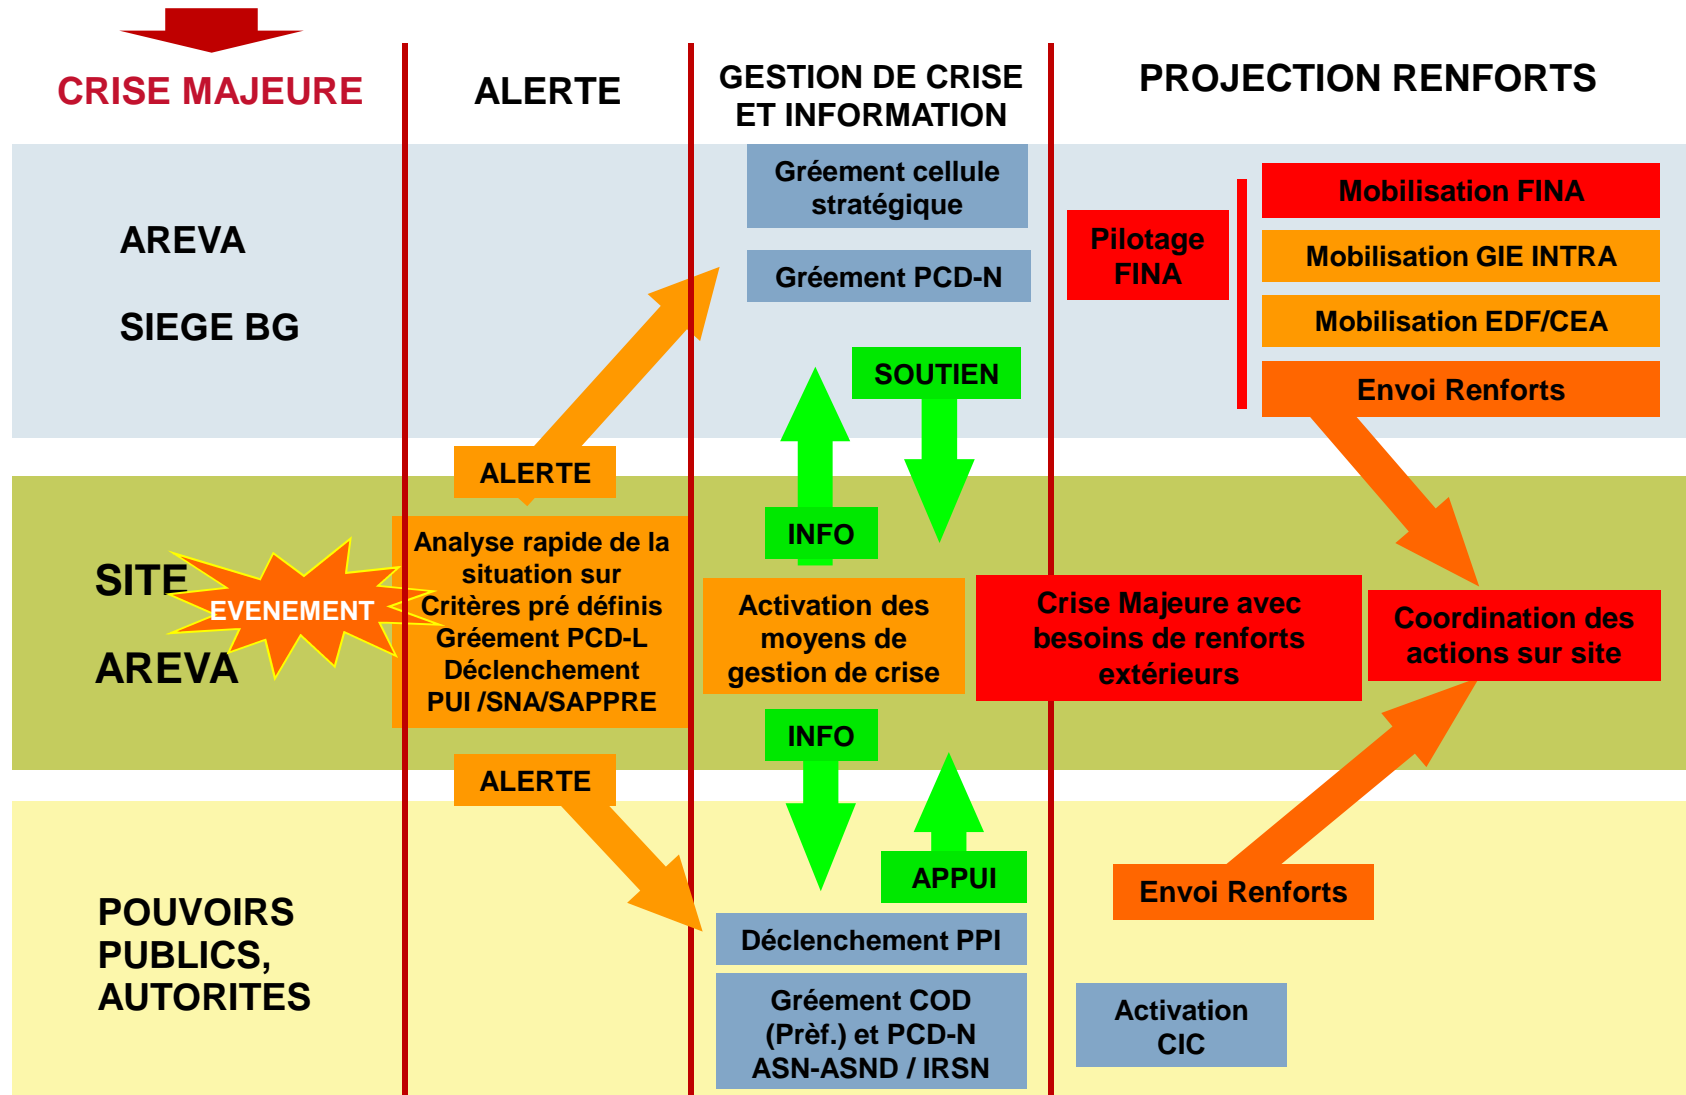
CRISE MAJEURE

ALERTE

GESTION DE CRISE ET INFORMATION

PROJECTION RENFORTS

AREVA

SIEGE BG

Gréement cellule stratégique

Gréement PCD-N

Pilotage FINA

Mobilisation FINA

Mobilisation GIE INTRA

Mobilisation EDF/CEA

Envoi Renforts

SOUTIEN

ALERTE

INFO

SITE

AREVA

EVENEMENT

Analyse rapide de la situation sur Critères pré définis Gréement PCD-L Déclenchement PUI /SNA/SAPPRE

Activation des moyens de gestion de crise

Crise Majeure avec besoins de renforts extérieurs

Coordination des actions sur site

INFO

ALERTE

APPUI

Envoi Renforts

POUVOIRS PUBLICS, AUTORITES

Déclenchement PPI

Gréement COD (Prèf.) et PCD-N ASN-ASND / IRSN

Activation CIC